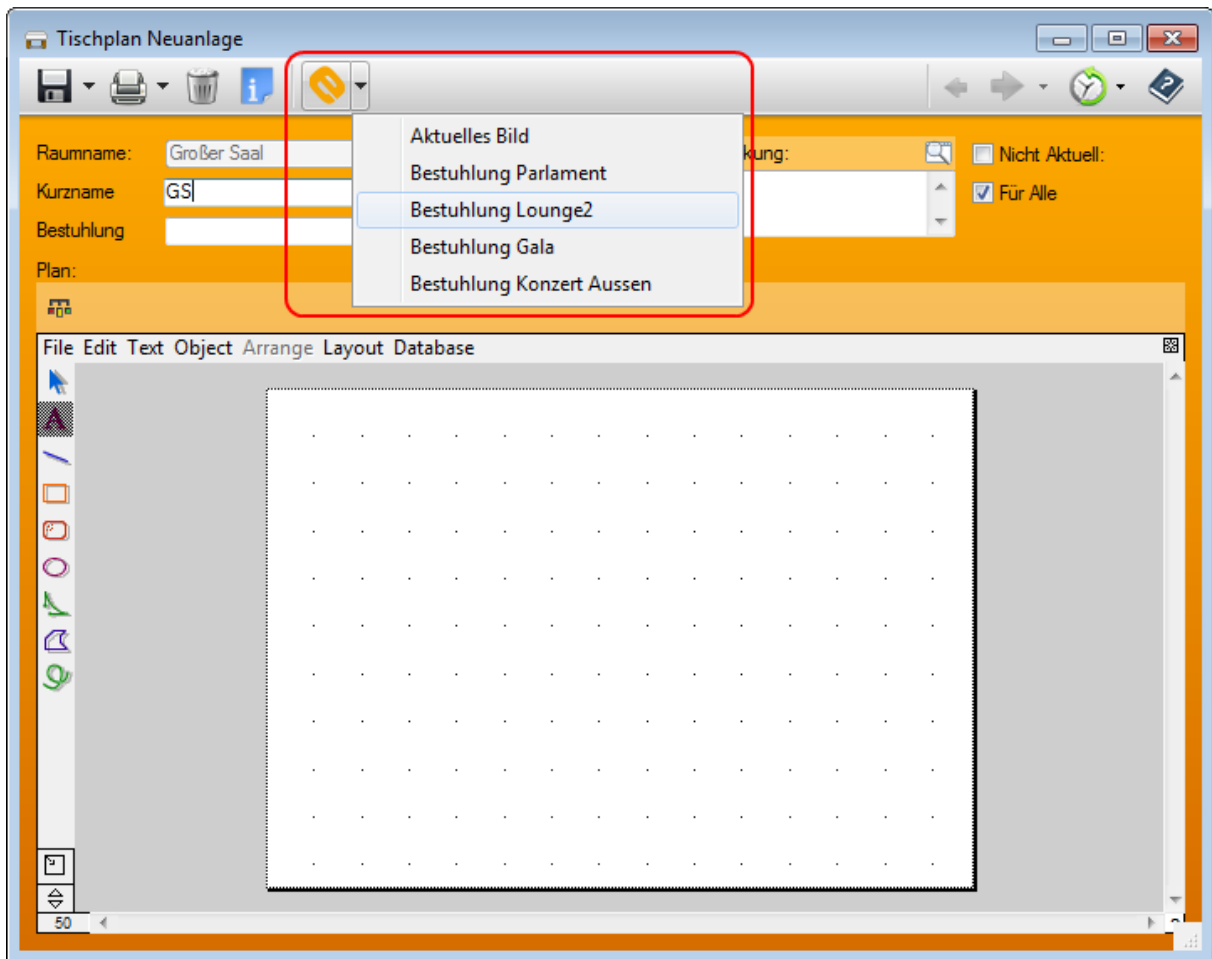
Tischplan Neuanlage

Aktuelles Bild
Bestuhlung Parlament
Bestuhlung Lounge2
Bestuhlung Gala
Bestuhlung Konzert Aussen

Raumname: Großer Saal
Kurzname GS
Bestuhlung
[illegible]kung:
Nicht Aktuell:
Für Alle
Plan:

File Edit Text Object Arrange Layout Database

50